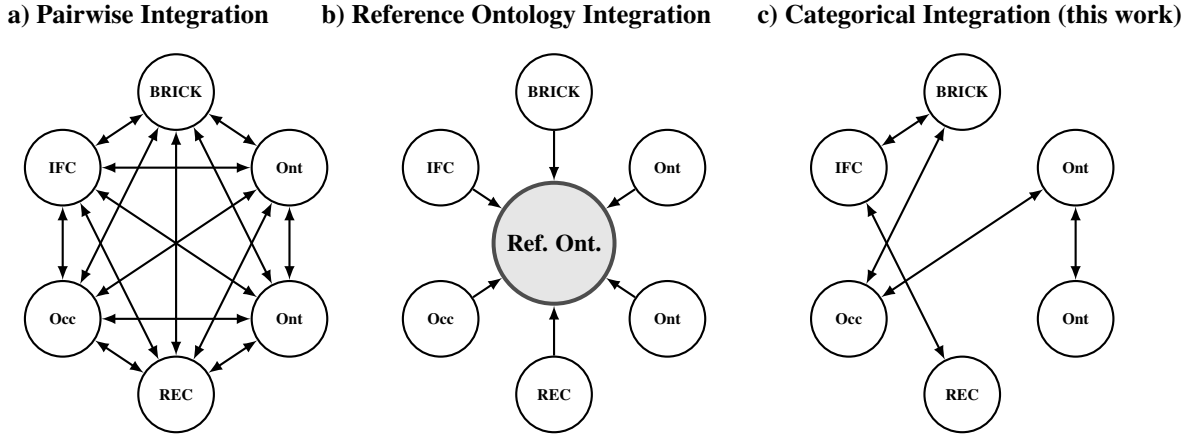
a) Pairwise Integration

BRICK

IFC

Ont

Occ

Ont

REC

b) Reference Ontology Integration

BRICK

IFC

Ont

Ref. Ont.

Occ

Ont

REC

c) Categorical Integration (this work)

BRICK

IFC

Ont

Occ

Ont

REC